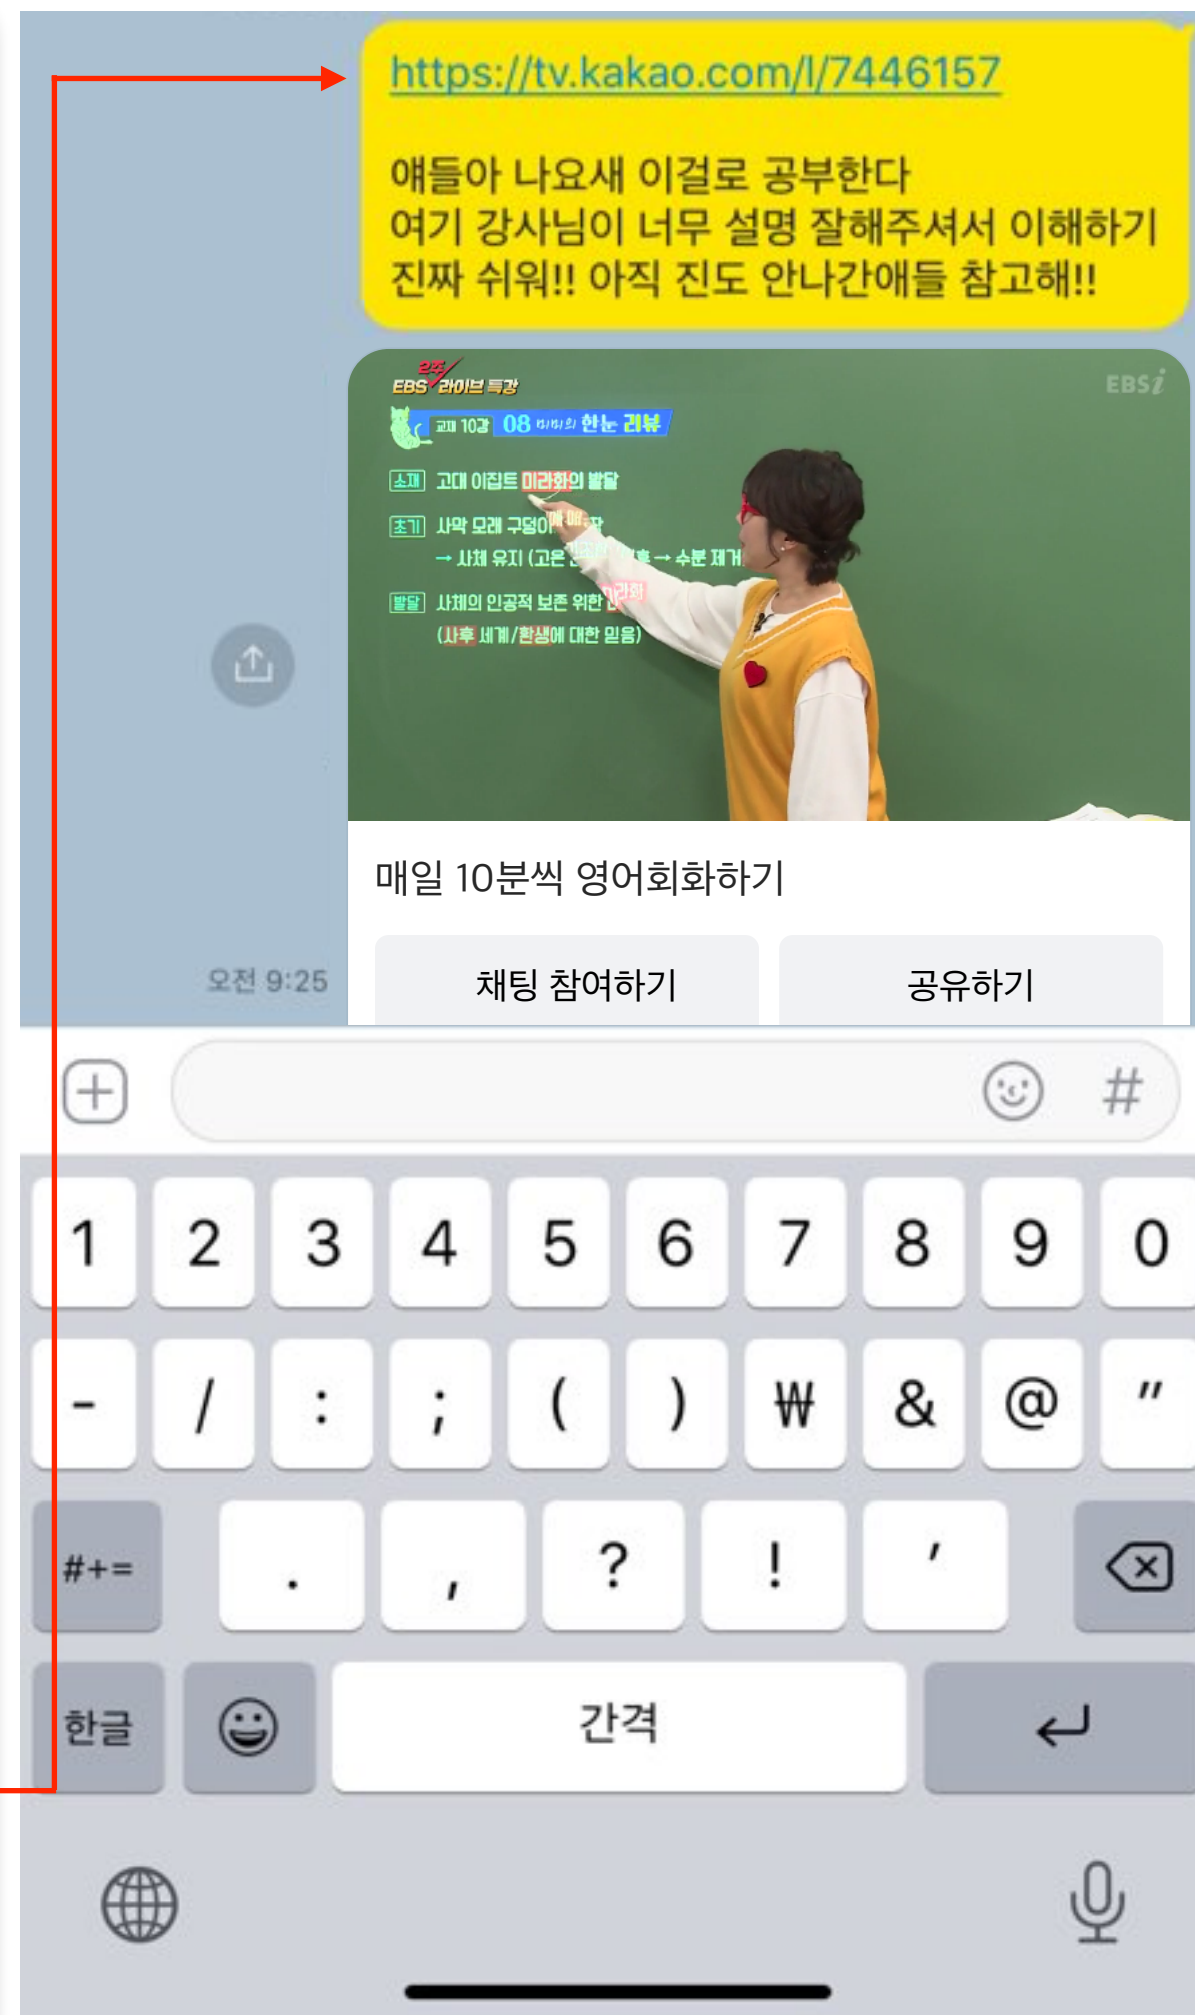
https://tv.kakao.com/l/7446157

얘들아 나요새 이걸로 공부한다
여기 강사님이 너무 설명 잘해주셔서 이해하기 진짜 쉬워!! 아직 진도 안나간애들 참고해!!

EBS 라이브 특강
EBSi
교재 10강 08 한눈 리뷰
소재 고대 이집트 미라화의 발달
초기 사막 모래 구덩이에 매장
→ 사체 유지 (고온 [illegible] → 수분 제거
발달 사체의 인공적 보존 위한 미라화
(사후 세계/환생에 대한 믿음)

매일 10분씩 영어회화하기

오전 9:25

채팅 참여하기
공유하기

#

1 2 3 4 5 6 7 8 9 0
- / : ; ( ) ₩ & @ "
#+= . , ? ! '
한글
간격